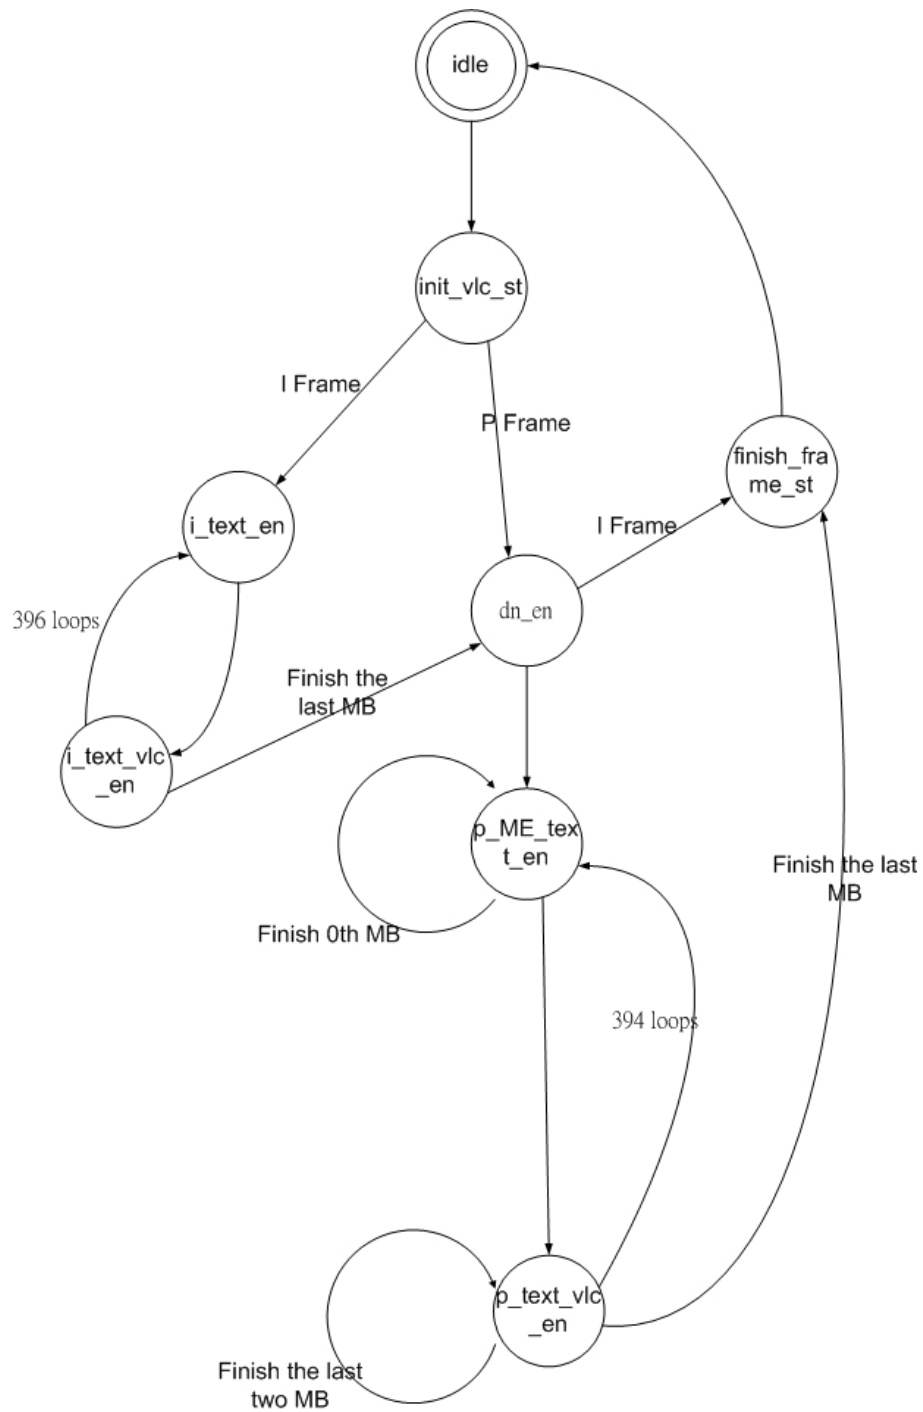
idle

init_vlc_st

I Frame

P Frame

finish_frame_st

i_text_en

I Frame

396 loops

dn_en

Finish the last MB

i_text_vlc_en

p_ME_text_en

Finish the last MB

Finish 0th MB

394 loops

p_text_vlc_en

Finish the last two MB